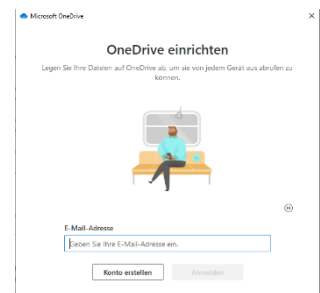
Microsoft OneDrive

×

OneDrive einrichten

Legen Sie Ihre Dateien auf OneDrive ab, um sie von jedem Gerät aus abrufen zu können.

E-Mail-Adresse

Geben Sie Ihre E-Mail-Adresse ein.

Konto erstellen

Anmelden